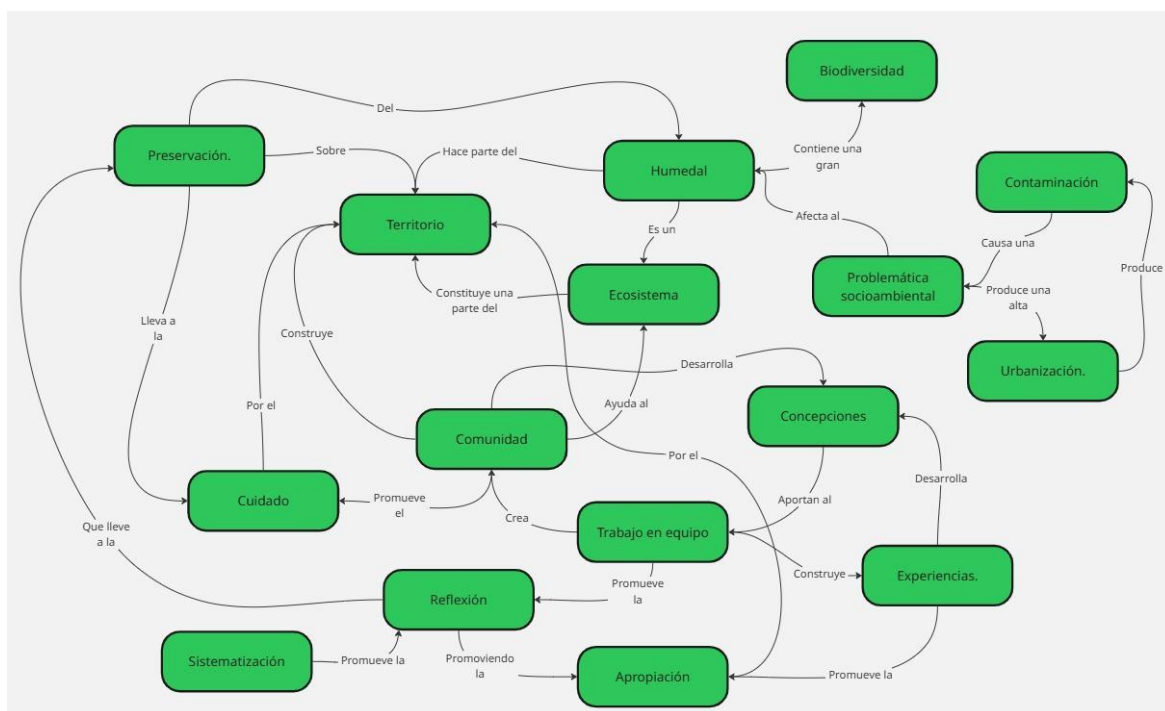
Biodiversidad

Del

Preservación.

Sobre

Hace parte del

Humedal

Contiene una gran

Contaminación

Territorio

Es un

Afecta al

Causa una

Produce

Constituye una parte del

Ecosistema

Problemática socioambiental

Produce una alta

Lleva a la

Construye

Urbanización.

Desarrolla

Por el

Ayuda al

Concepciones

Comunidad

Por el

Desarrolla

Cuidado

Promueve el

Crea

Aportan al

Que lleve a la

Trabajo en equipo

Promueve la

Construye

Experiencias.

Reflexión

Sistematización

Promueve la

Promoviendo la

Apropiación

Promueve la